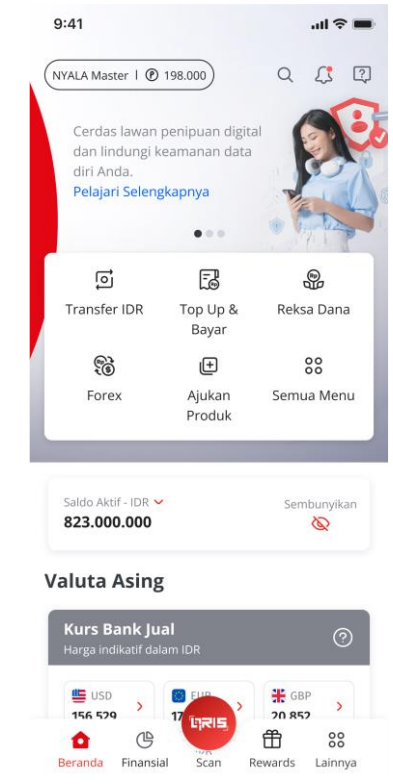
9:41

NYALA Master | ⓟ 198.000

Cerdas lawan penipuan digital dan lindungi keamanan data diri Anda.
Pelajari Selengkapnya

Transfer IDR
Top Up & Bayar
Reksa Dana
Forex
Ajukan Produk
Semua Menu

Saldo Aktif - IDR
823.000.000
Sembunyikan

Valuta Asing

Kurs Bank Jual
Harga indikatif dalam IDR

USD
156.529
EUR
17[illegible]
GBP
20.852

Beranda
Finansial
QRIS
Scan
Rewards
Lainnya